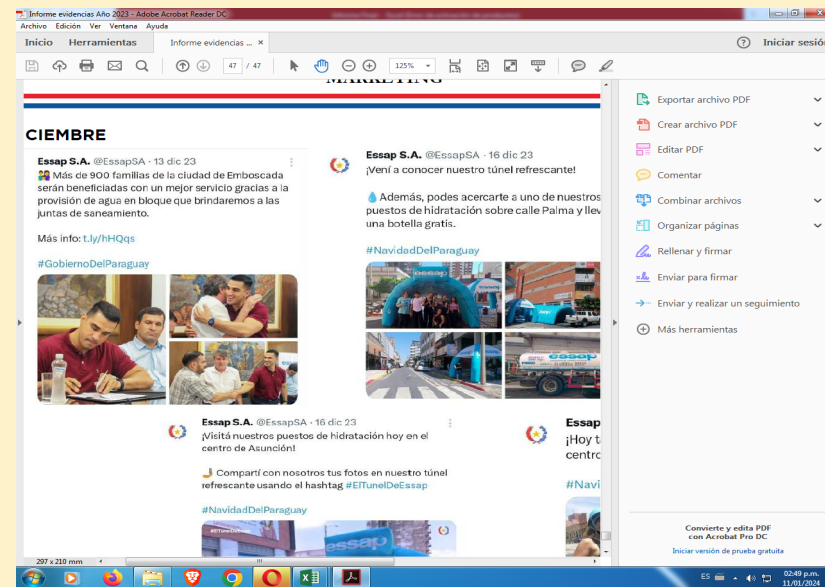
Informe evidencias Año 2023 - Adobe Acrobat Reader DC

Archivo Edición Ver Ventana Ayuda

Inicio Herramientas Informe evidencias ... ×

Iniciar sesión

47 / 47 125%

MARKETING

CIEMBRE

Essap S.A. @EssapSA · 13 dic 23
👫 Más de 900 familias de la ciudad de Emboscada serán beneficiadas con un mejor servicio gracias a la provisión de agua en bloque que brindaremos a las juntas de saneamiento.

Más info: t.ly/hHQqs

#GobiernoDelParaguay

Essap S.A. @EssapSA · 16 dic 23
¡Vení a conocer nuestro túnel refrescante!

💧Además, podes acercarte a uno de nuestros puestos de hidratación sobre calle Palma y llev una botella gratis.

#NavidadDelParaguay

essap

Essap S.A. @EssapSA · 16 dic 23
¡Visitá nuestros puestos de hidratación hoy en el centro de Asunción!

🤳 Compartí con nosotros tus fotos en nuestro túnel refrescante usando el hashtag #ElTunelDeEssap

#NavidadDelParaguay

essap

Essap
¡Hoy t
centro

#Navi

Exportar archivo PDF
Crear archivo PDF
Editar PDF
Comentar
Combinar archivos
Organizar páginas
Rellenar y firmar
Enviar para firmar
Enviar y realizar un seguimiento
Más herramientas

Convierte y edita PDF con Acrobat Pro DC
Iniciar versión de prueba gratuita

297 x 210 mm

ES 02:49 p.m. 11/01/2024